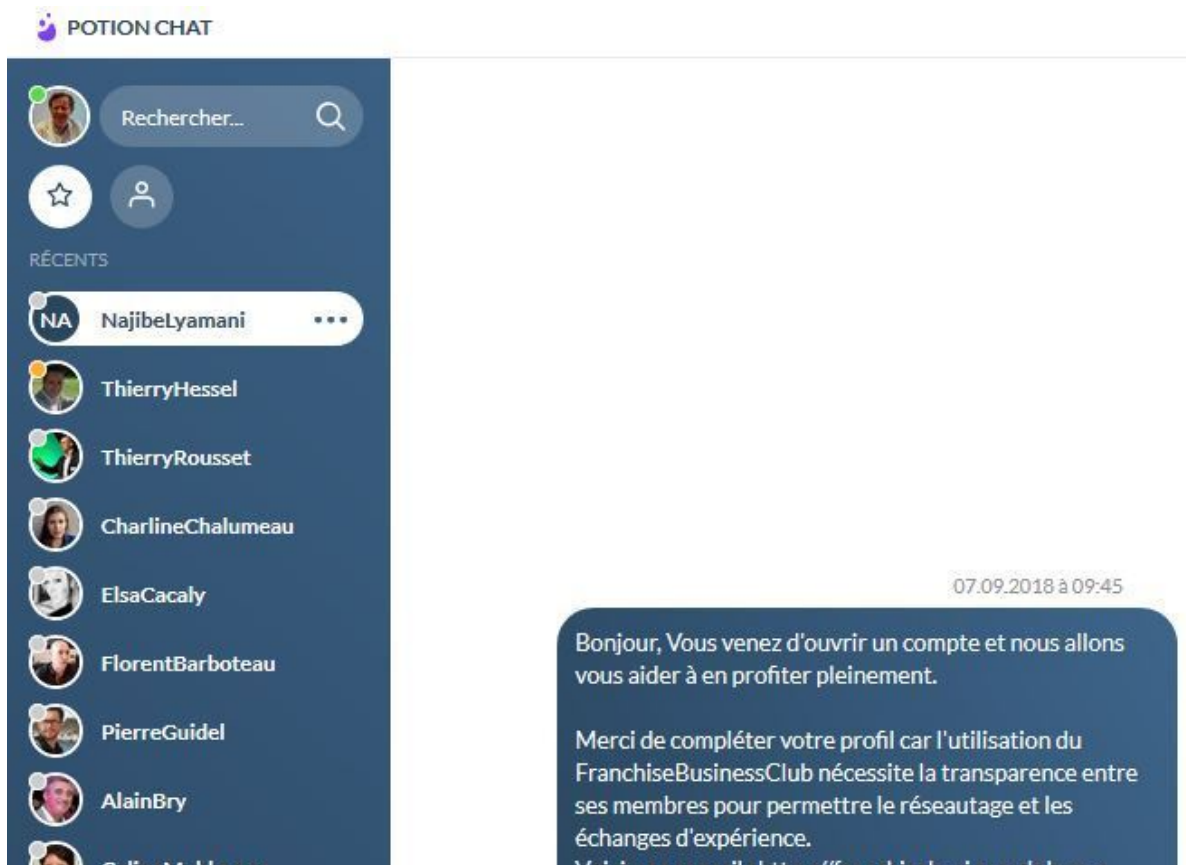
POTION CHAT

Rechercher...

RÉCENTS

NA NajibeLyamani •••

ThierryHessel

ThierryRousset

CharlineChalumeau

ElsaCacaly

FlorentBarboteau

PierreGuidel

AlainBry

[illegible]

07.09.2018 à 09:45

Bonjour, Vous venez d'ouvrir un compte et nous allons vous aider à en profiter pleinement.

Merci de compléter votre profil car l'utilisation du FranchiseBusinessClub nécessite la transparence entre ses membres pour permettre le réseautage et les échanges d'expérience.

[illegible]